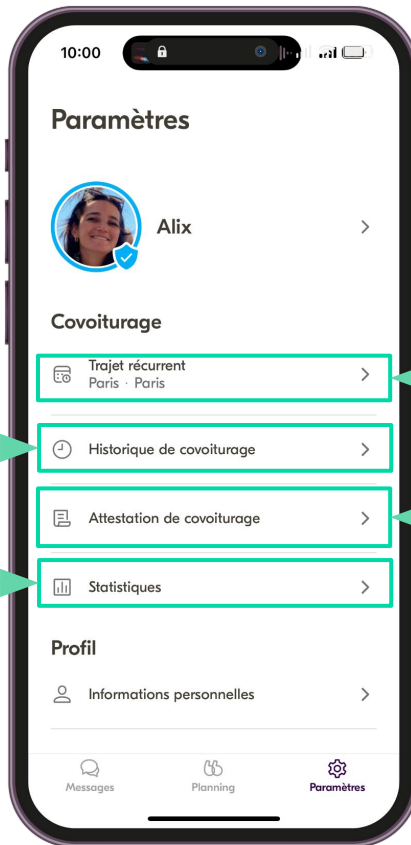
10:00

Paramètres

Alix

Covoiturage

Trajet récurrent
Paris · Paris

Historique de covoiturage

Attestation de covoiturage

Statistiques

Profil

Informations personnelles

Messages

Planning

Paramètres